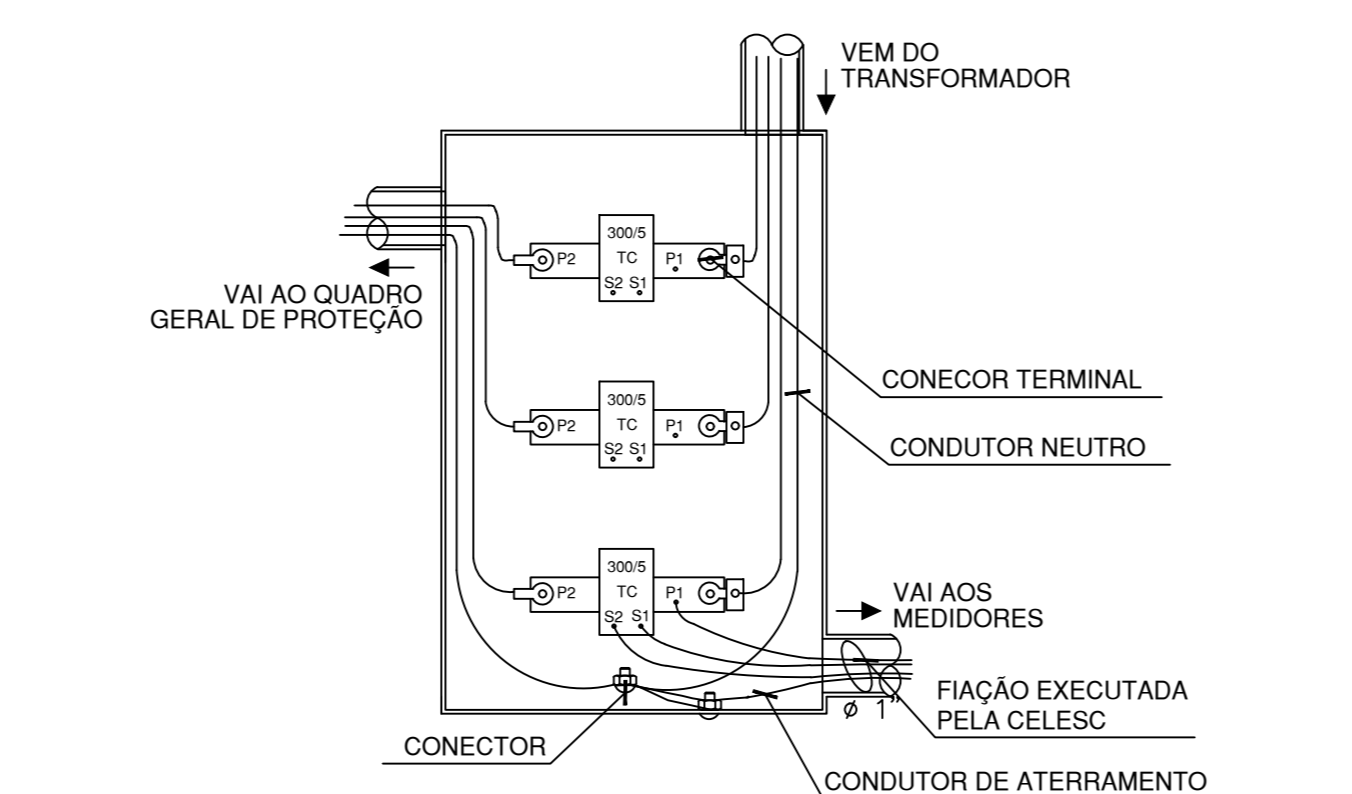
VEM DO TRANSFORMADOR

VAI AO QUADRO GERAL DE PROTEÇÃO

300/5
TC
P2
P1
S2 S1

300/5
TC
P2
P1
S2 S1

300/5
TC
P2
P1
S2 S1

CONECOR TERMINAL

CONDUTOR NEUTRO

VAI AOS MEDIDORES

FIAÇÃO EXECUTADA PELA CELESC

ø 1"

CONECTOR

CONDUTOR DE ATERRAMENTO